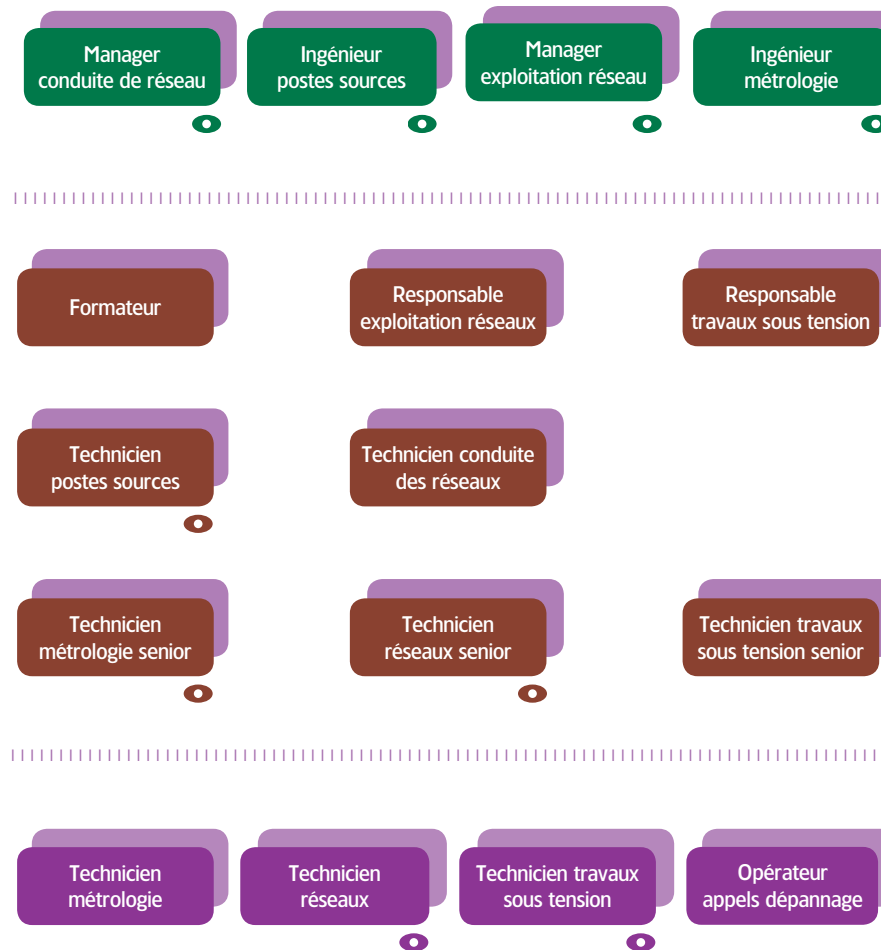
Manager conduite de réseau

Ingénieur postes sources

Manager exploitation réseau

Ingénieur métrologie

Formateur

Responsable exploitation réseaux

Responsable travaux sous tension

Technicien postes sources

Technicien conduite des réseaux

Technicien métrologie senior

Technicien réseaux senior

Technicien travaux sous tension senior

Technicien métrologie

Technicien réseaux

Technicien travaux sous tension

Opérateur appels dépannage